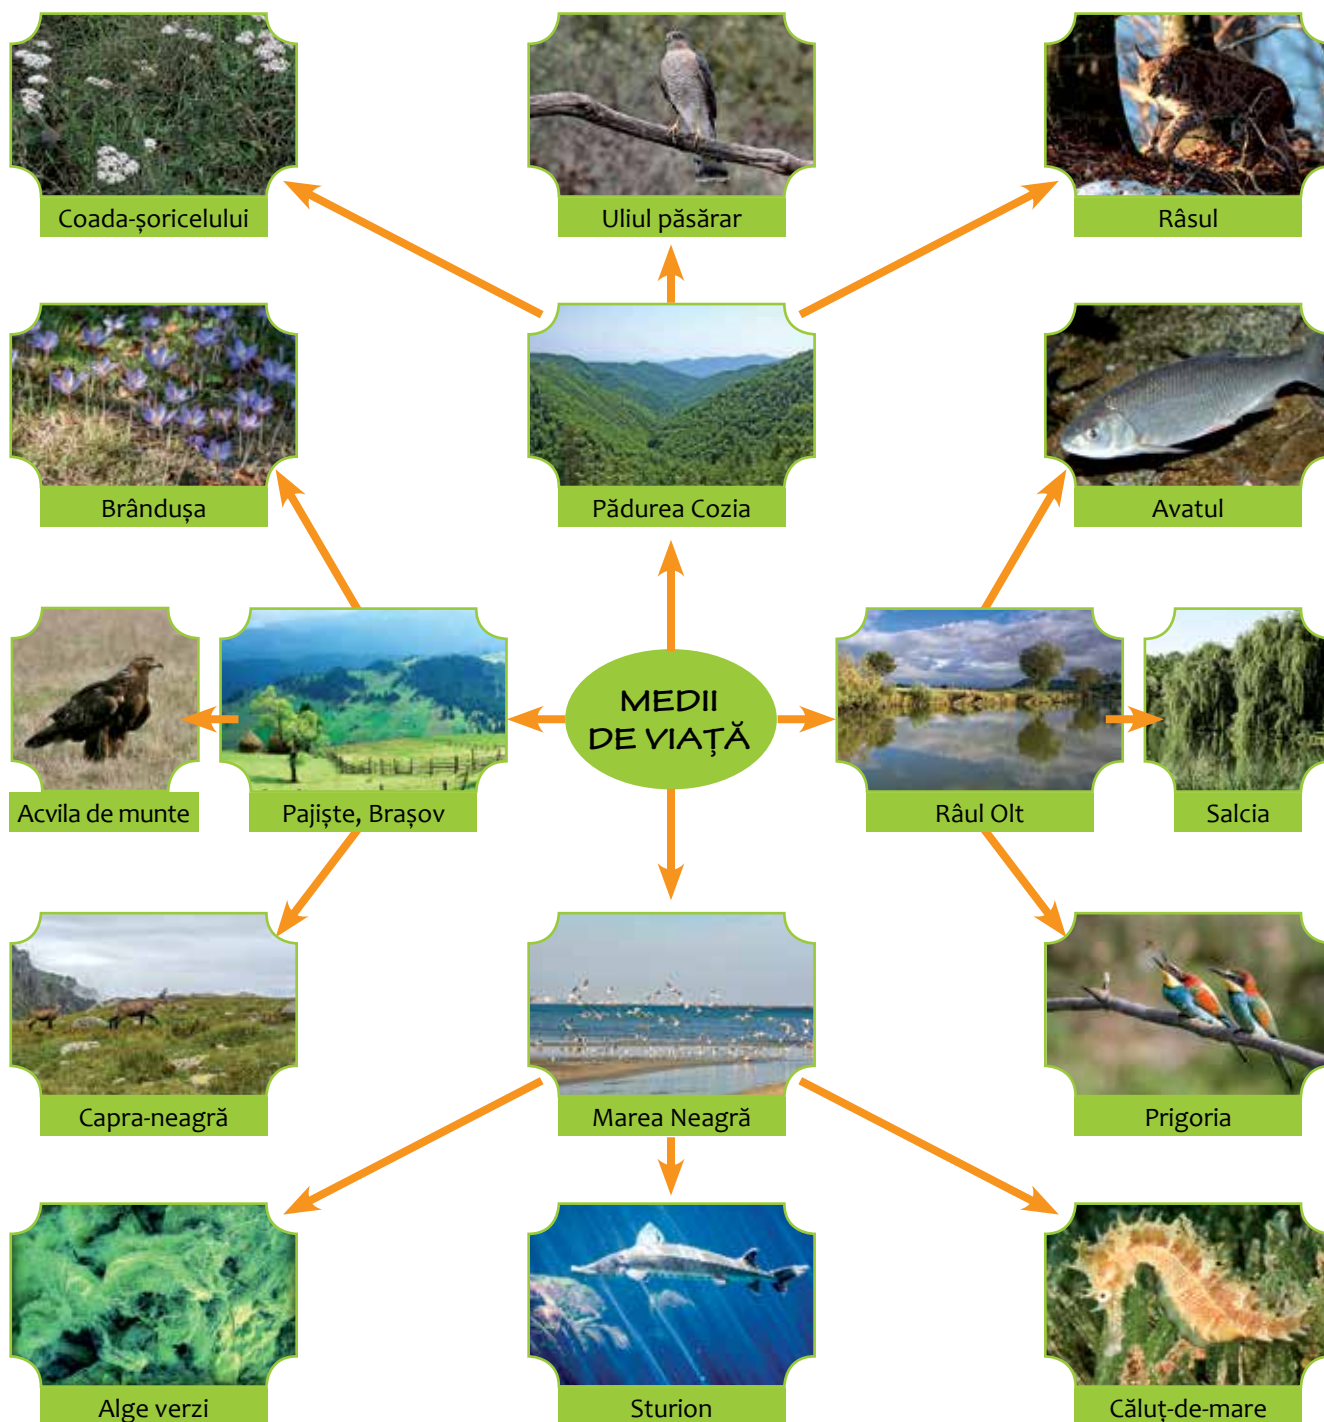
Coada-șoricelului

Uliul păsărar

Râsul

Brândușa

Pădurea Cozia

Avatul

Acvila de munte

Pajiște, Brașov

MEDII DE VIAȚĂ

Râul Olt

Salcia

Capra-neagră

Marea Neagră

Prigoria

Alge verzi

Sturion

Căluț-de-mare